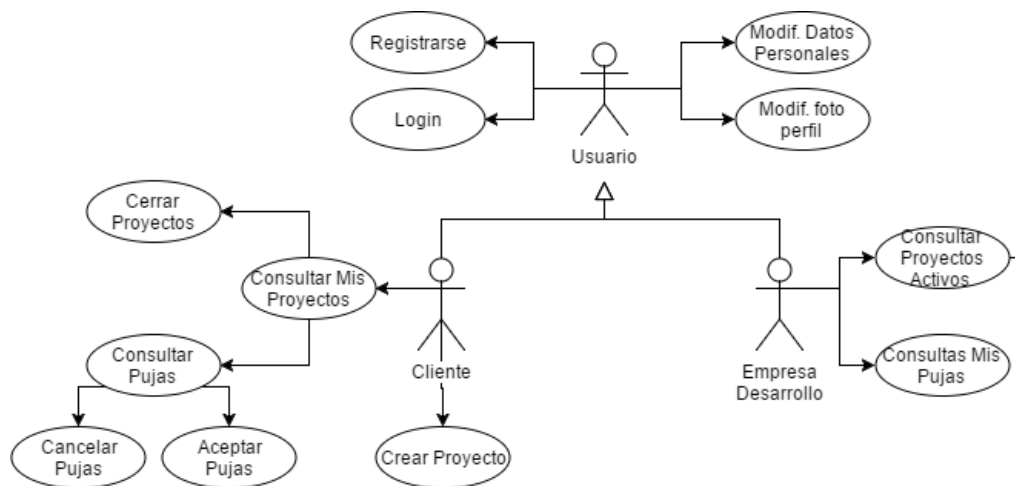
Registrarse

Login

Usuario

Modif. Datos Personales

Modif. foto perfil

Cerrar Proyectos

Consultar Mis Proyectos

Consultar Pujas

Cancelar Pujas

Aceptar Pujas

Cliente

Crear Proyecto

Empresa Desarrollo

Consultar Proyectos Activos

Consultas Mis Pujas